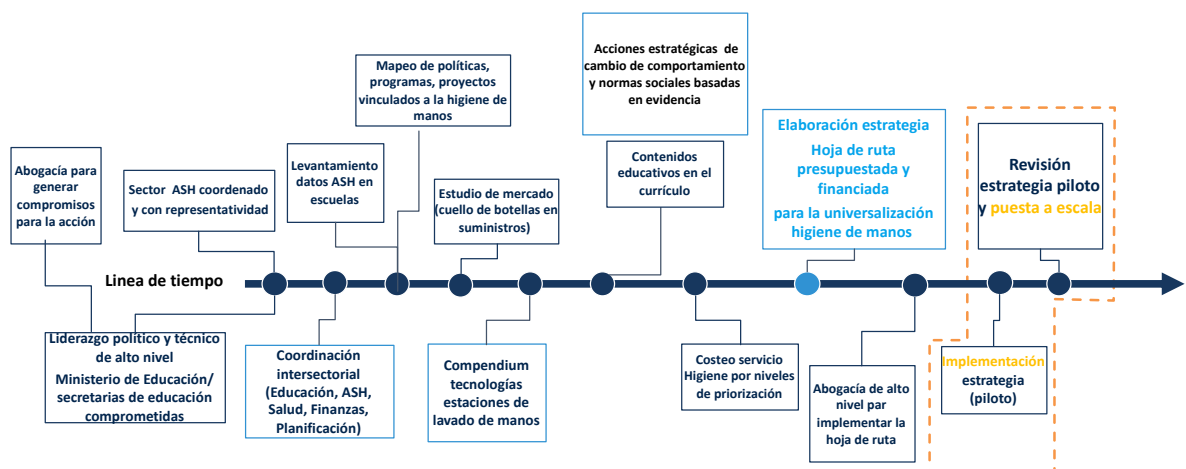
Abogacía para generar compromisos para la acción

Sector ASH coordenado y con representatividad

Levantamiento datos ASH en escuelas

Mapeo de políticas, programas, proyectos vinculados a la higiene de manos

Estudio de mercado (cuello de botellas en suministros)

Acciones estratégicas de cambio de comportamiento y normas sociales basadas en evidencia

Contenidos educativos en el currículo

Elaboración estrategia
Hoja de ruta presupuestada y financiada
para la universalización higiene de manos

Revisión estrategia piloto y puesta a escala

Linea de tiempo

Liderazgo político y técnico de alto nivel
Ministerio de Educación/ secretarias de educación comprometidas

Coordinación intersectorial (Educación, ASH, Salud, Finanzas, Planificación)

Compendium tecnologías estaciones de lavado de manos

Costeo servicio Higiene por niveles de priorización

Abogacía de alto nivel par implementar la hoja de ruta

Implementación estrategia (piloto)